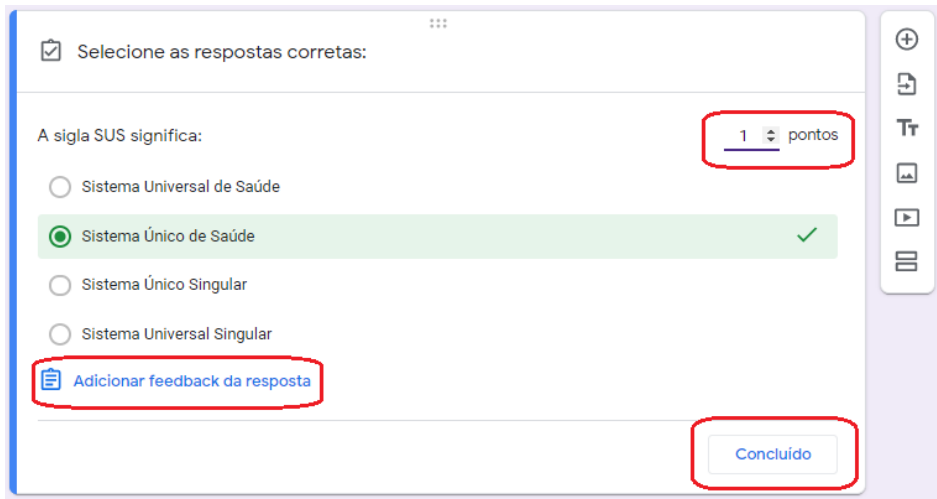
Selecione as respostas corretas:

A sigla SUS significa:

1 pontos

Sistema Universal de Saúde

Sistema Único de Saúde

Sistema Único Singular

Sistema Universal Singular

Adicionar feedback da resposta

Concluído